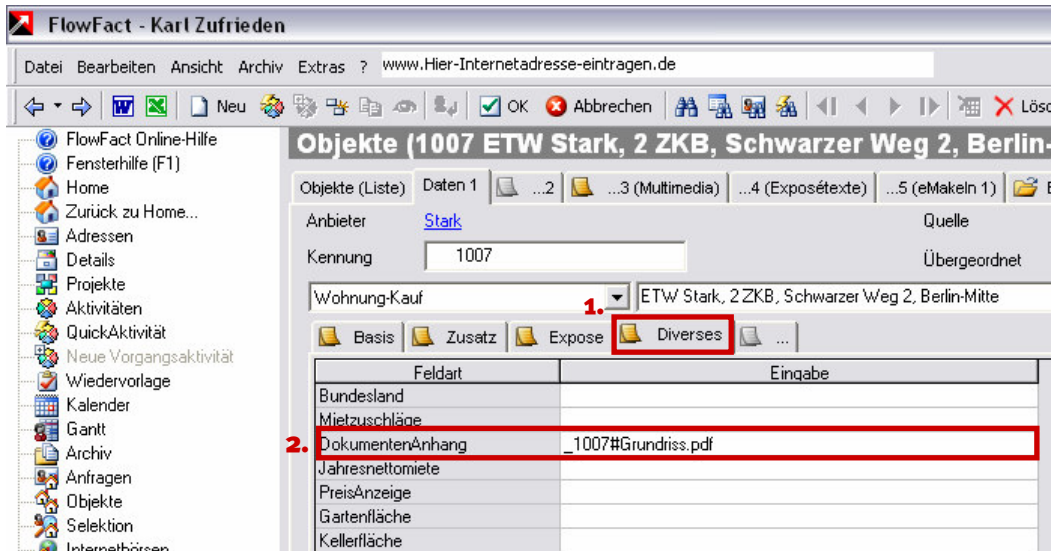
FlowFact - Karl Zufrieden

Datei Bearbeiten Ansicht Archiv Extras ? www.Hier-Internetadresse-eintragen.de

Neu OK Abbrechen Lösc

FlowFact Online-Hilfe
Fensterhilfe (F1)
Home
Zurück zu Home...
Adressen
Details
Projekte
Aktivitäten
QuickAktivität
Neue Vorgangsaktivität
Wiedervorlage
Kalender
Gantt
Archiv
Anfragen
Objekte
Selektion
Internetbörsen

Objekte (1007 ETW Stark, 2 ZKB, Schwarzer Weg 2, Berlin-

Objekte (Liste) | Daten 1 | ...2 | ...3 (Multimedia) | ...4 (Exposétexte) | ...5 (eMakeln 1) | E

Anbieter Stark
Quelle
Kennung 1007
Übergeordnet
Wohnung-Kauf
ETW Stark, 2 ZKB, Schwarzer Weg 2, Berlin-Mitte

1.

Basis | Zusatz | Expose | Diverses | ...

| Feldart | Eingabe |
|---|---|
| Bundesland | |
| Mietzuschläge | |
| DokumentenAnhang | _1007#Grundriss.pdf |
| Jahresnettomiete | |
| PreisAnzeige | |
| Gartenfläche | |
| Kellerfläche | |

2.